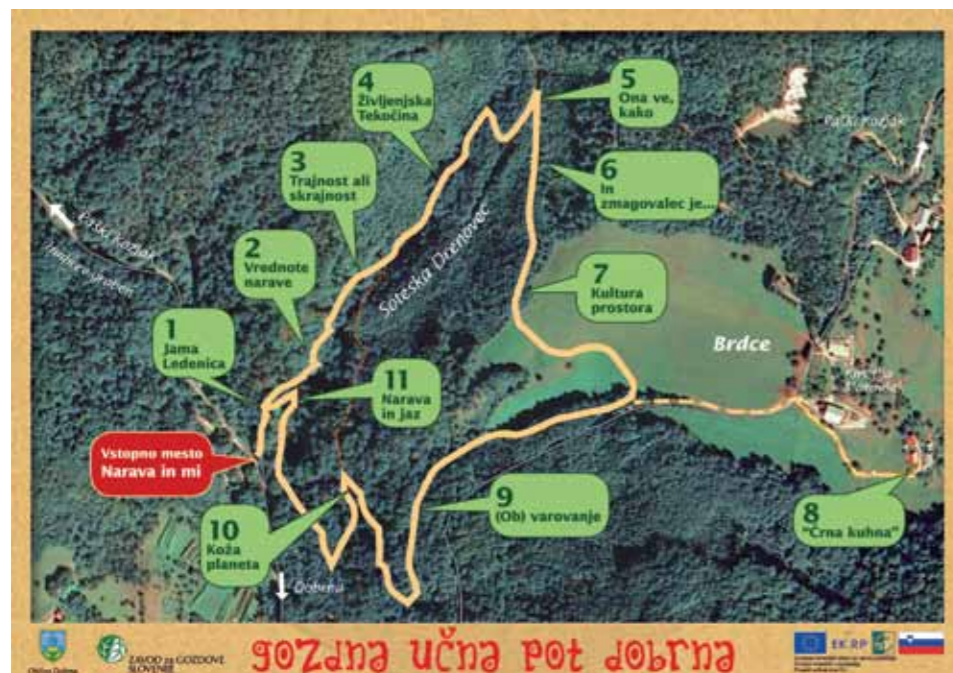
4
Življenjska Tekočina

5
Ona ve, kako

Paški Kozjak

3
Trajnost ali skrajnost

6
In zmagovalec je...

Paški Kozjak

2
Vrednote narave

Soteska Dreinovec

7
Kultura prostora

1
Jama Ledenica

Brdce

11
Narava in jaz

Vstopno mesto
Narava in mi

9
(Ob) varovanje

8
"Črna kuhna"

10
Koža planeta

Dobrna

Občina Dobrna

ZAVOD za GOZDOVE SLOVENIJE

gozdna učna pot dobrna

EKSRP